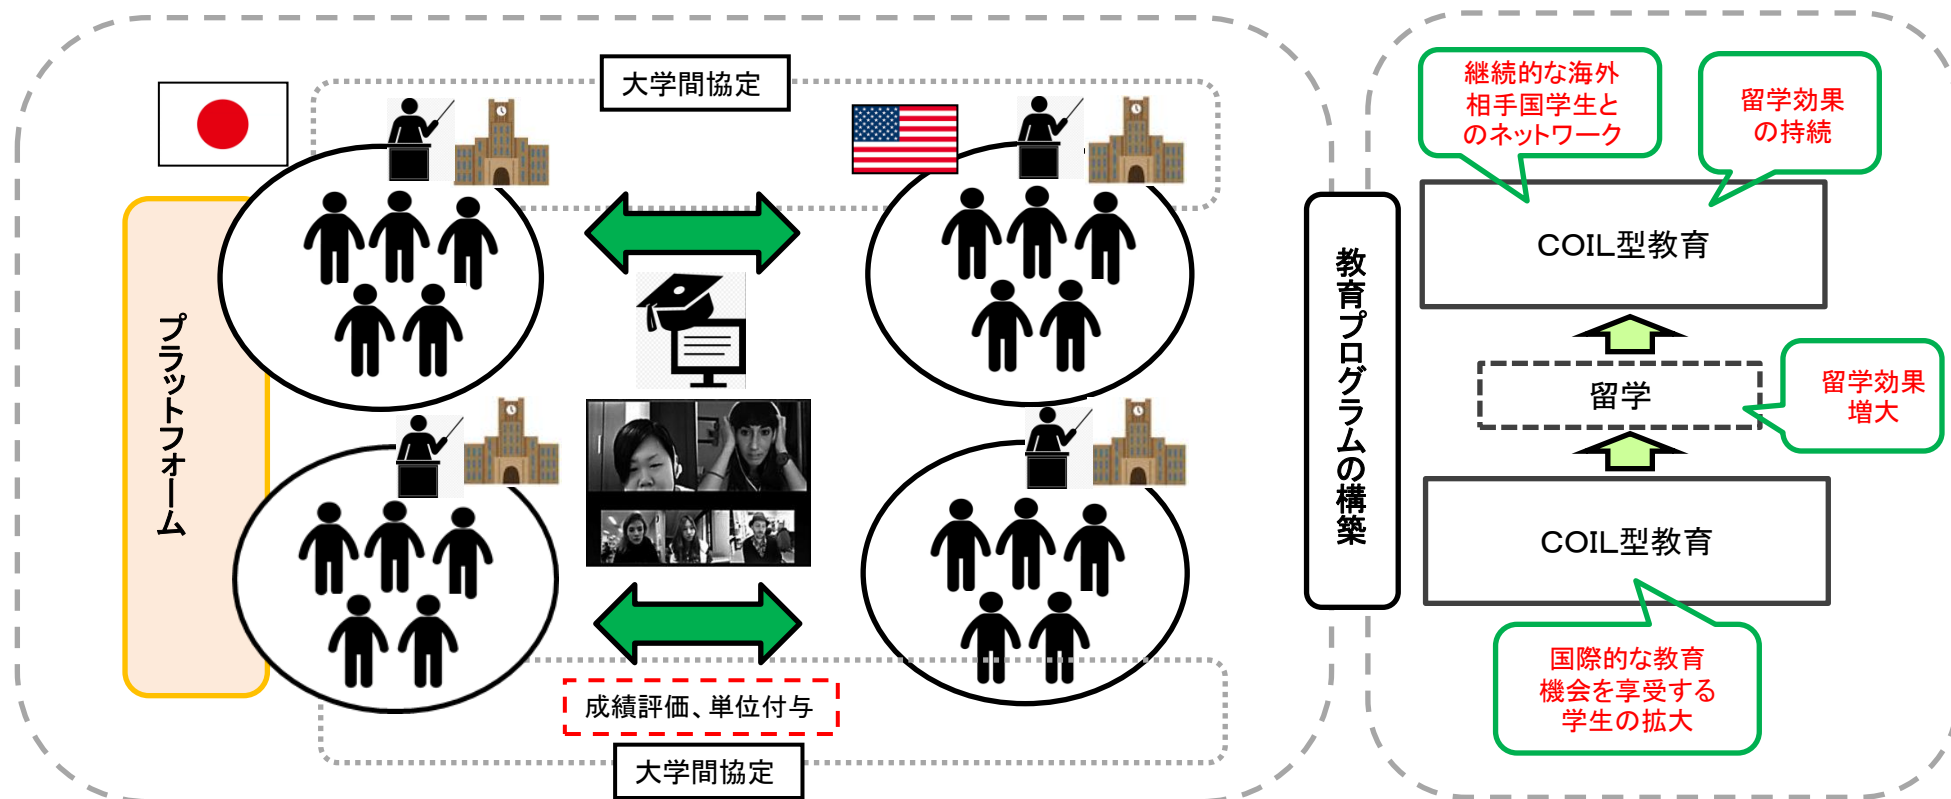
大学間協定

プラットフォーム

成績評価、単位付与

大学間協定

教育プログラムの構築

継続的な海外相手国学生とのネットワーク

留学効果の持続

COIL型教育

留学

留学効果増大

COIL型教育

国際的な教育機会を享受する学生の拡大